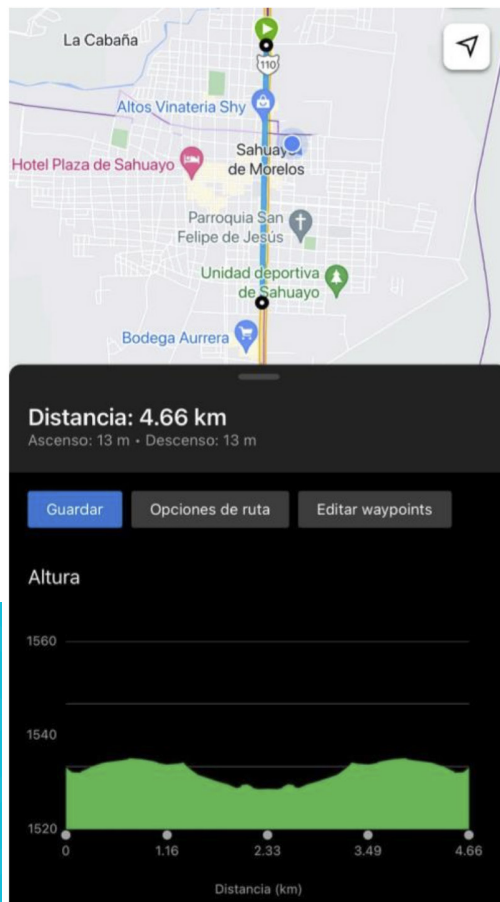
La Cabaña

110

Altos Vinateria Shy

Hotel Plaza de Sahuayo

Sahuayo de Morelos

Parroquia San Felipe de Jesús

Unidad deportiva de Sahuayo

Bodega Aurrera

Distancia: 4.66 km
Ascenso: 13 m • Descenso: 13 m

Guardar
Opciones de ruta
Editar waypoints

Altura

1560
1540
1520

0
1.16
2.33
3.49
4.66

Distancia (km)